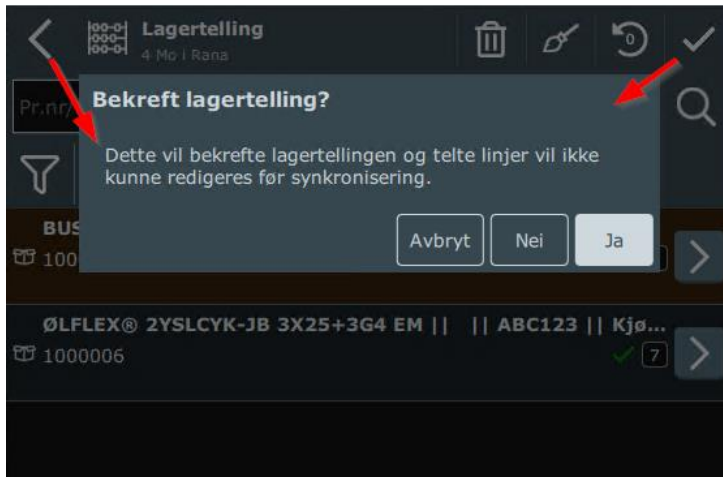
Lagertelling
4 Mo i Rana

0

Pr.nr/

Bekreft lagertelling?

Dette vil bekrefte lagertellingen og telte linjer vil ikke kunne redigeres før synkronisering.

Avbryt Nei Ja

BUS
100

ØLFLEX® 2YSLCYK-JB 3X25+3G4 EM || || ABC123 || Kjø...
1000006
7